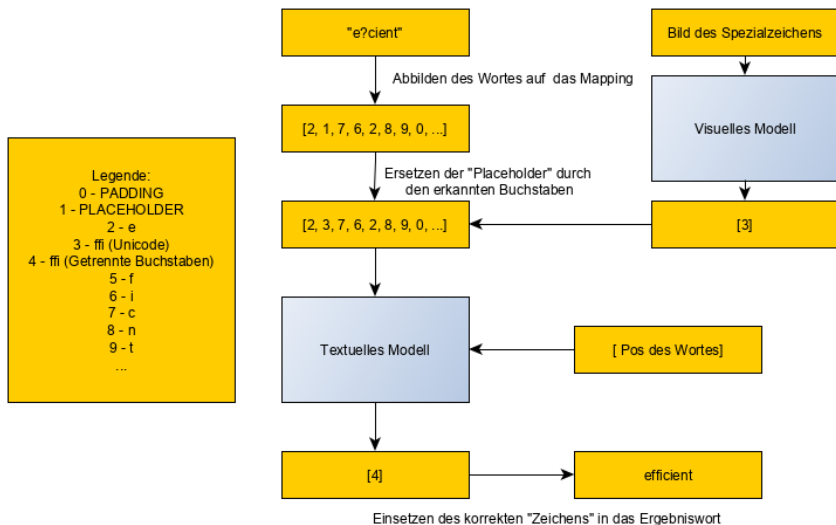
Legende:
0 - PADDING
1 - PLACEHOLDER
2 - e
3 - ffi (Unicode)
4 - ffi (Getrennte Buchstaben)
5 - f
6 - i
7 - c
8 - n
9 - t
...

"e?cient"

Abbilden des Wortes auf das Mapping

[2, 1, 7, 6, 2, 8, 9, 0, ...]

Ersetzen der "Placeholder" durch den erkannten Buchstaben

[2, 3, 7, 6, 2, 8, 9, 0, ...]

Textuelles Modell

[4]

efficient

Einsetzen des korrekten "Zeichens" in das Ergebniswort

Bild des Spezialzeichens

Visuelles Modell

[3]

[ Pos des Wortes]